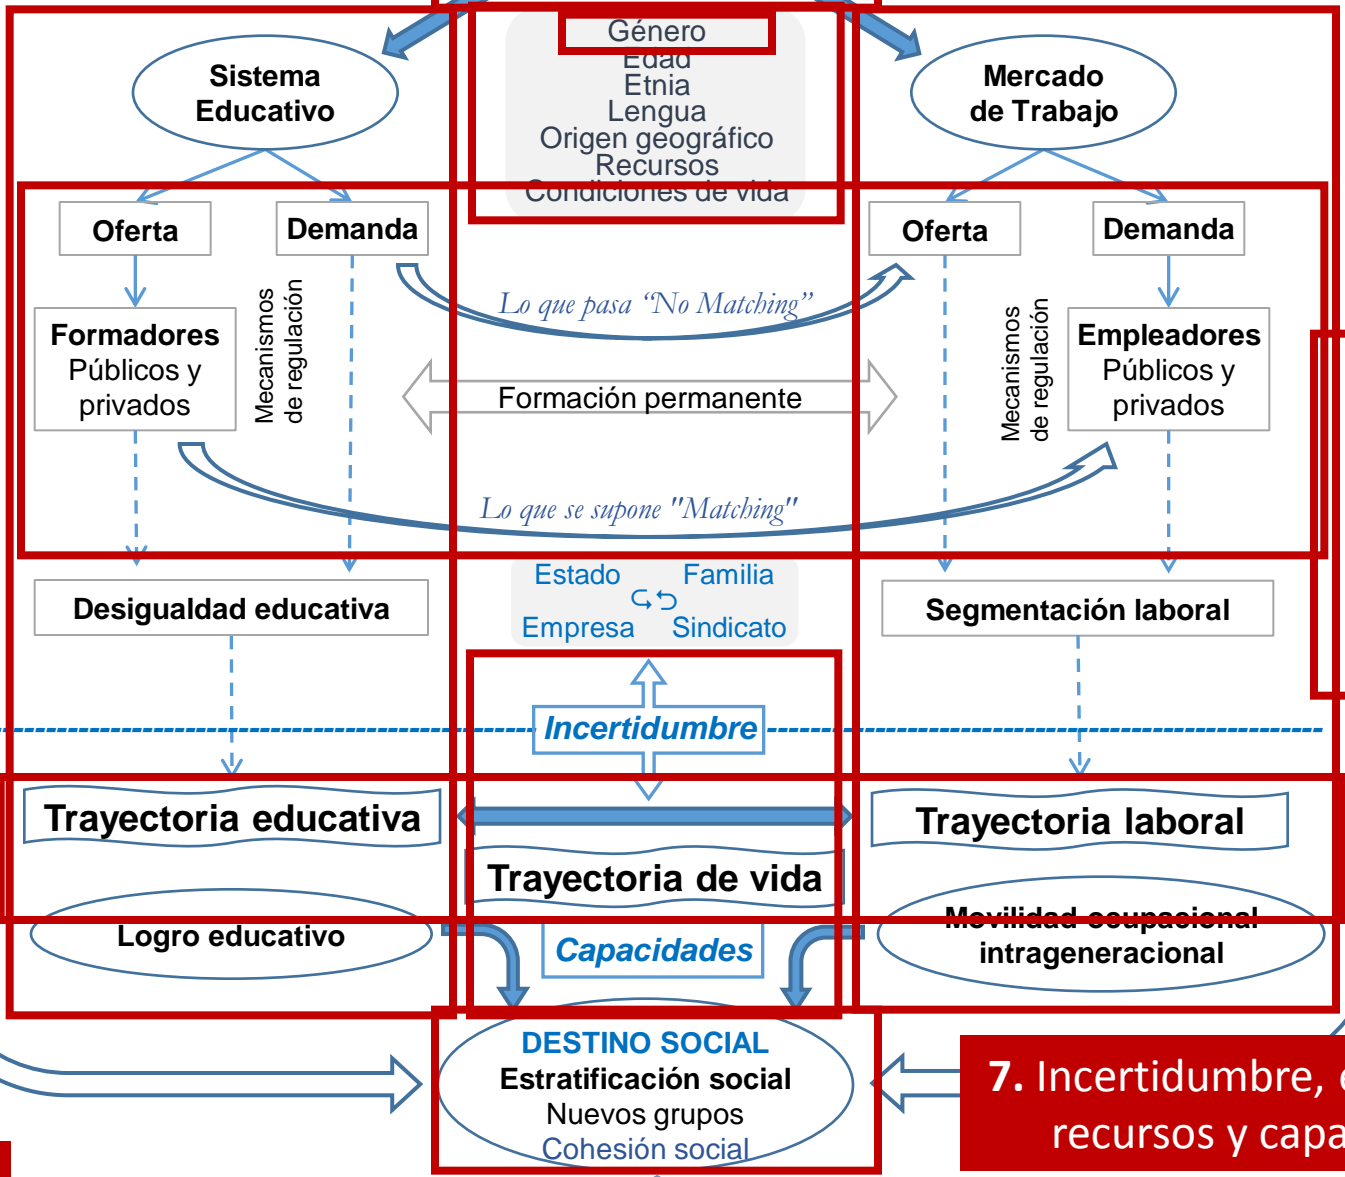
Género
Edad
Etnia
Lengua
Origen geográfico
Recursos
Condiciones de vida

Sistema Educativo

Mercado de Trabajo

Oferta

Demanda

Oferta

Demanda

Formadores Públicos y privados

Mecanismos de regulación

Lo que pasa "No Matching"

Formación permanente

Lo que se supone "Matching"

Mecanismos de regulación

Empleadores Públicos y privados

Desigualdad educativa

Estado Familia
Empresa Sindicato

Segmentación laboral

Incertidumbre

Trayectoria educativa

Trayectoria laboral

Trayectoria de vida

Logro educativo

Capacidades

Movilidad ocupacional intrageneracional

DESTINO SOCIAL
Estratificación social
Nuevos grupos
Cohesión social

7. Incertidumbre, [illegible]
recursos y capa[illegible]